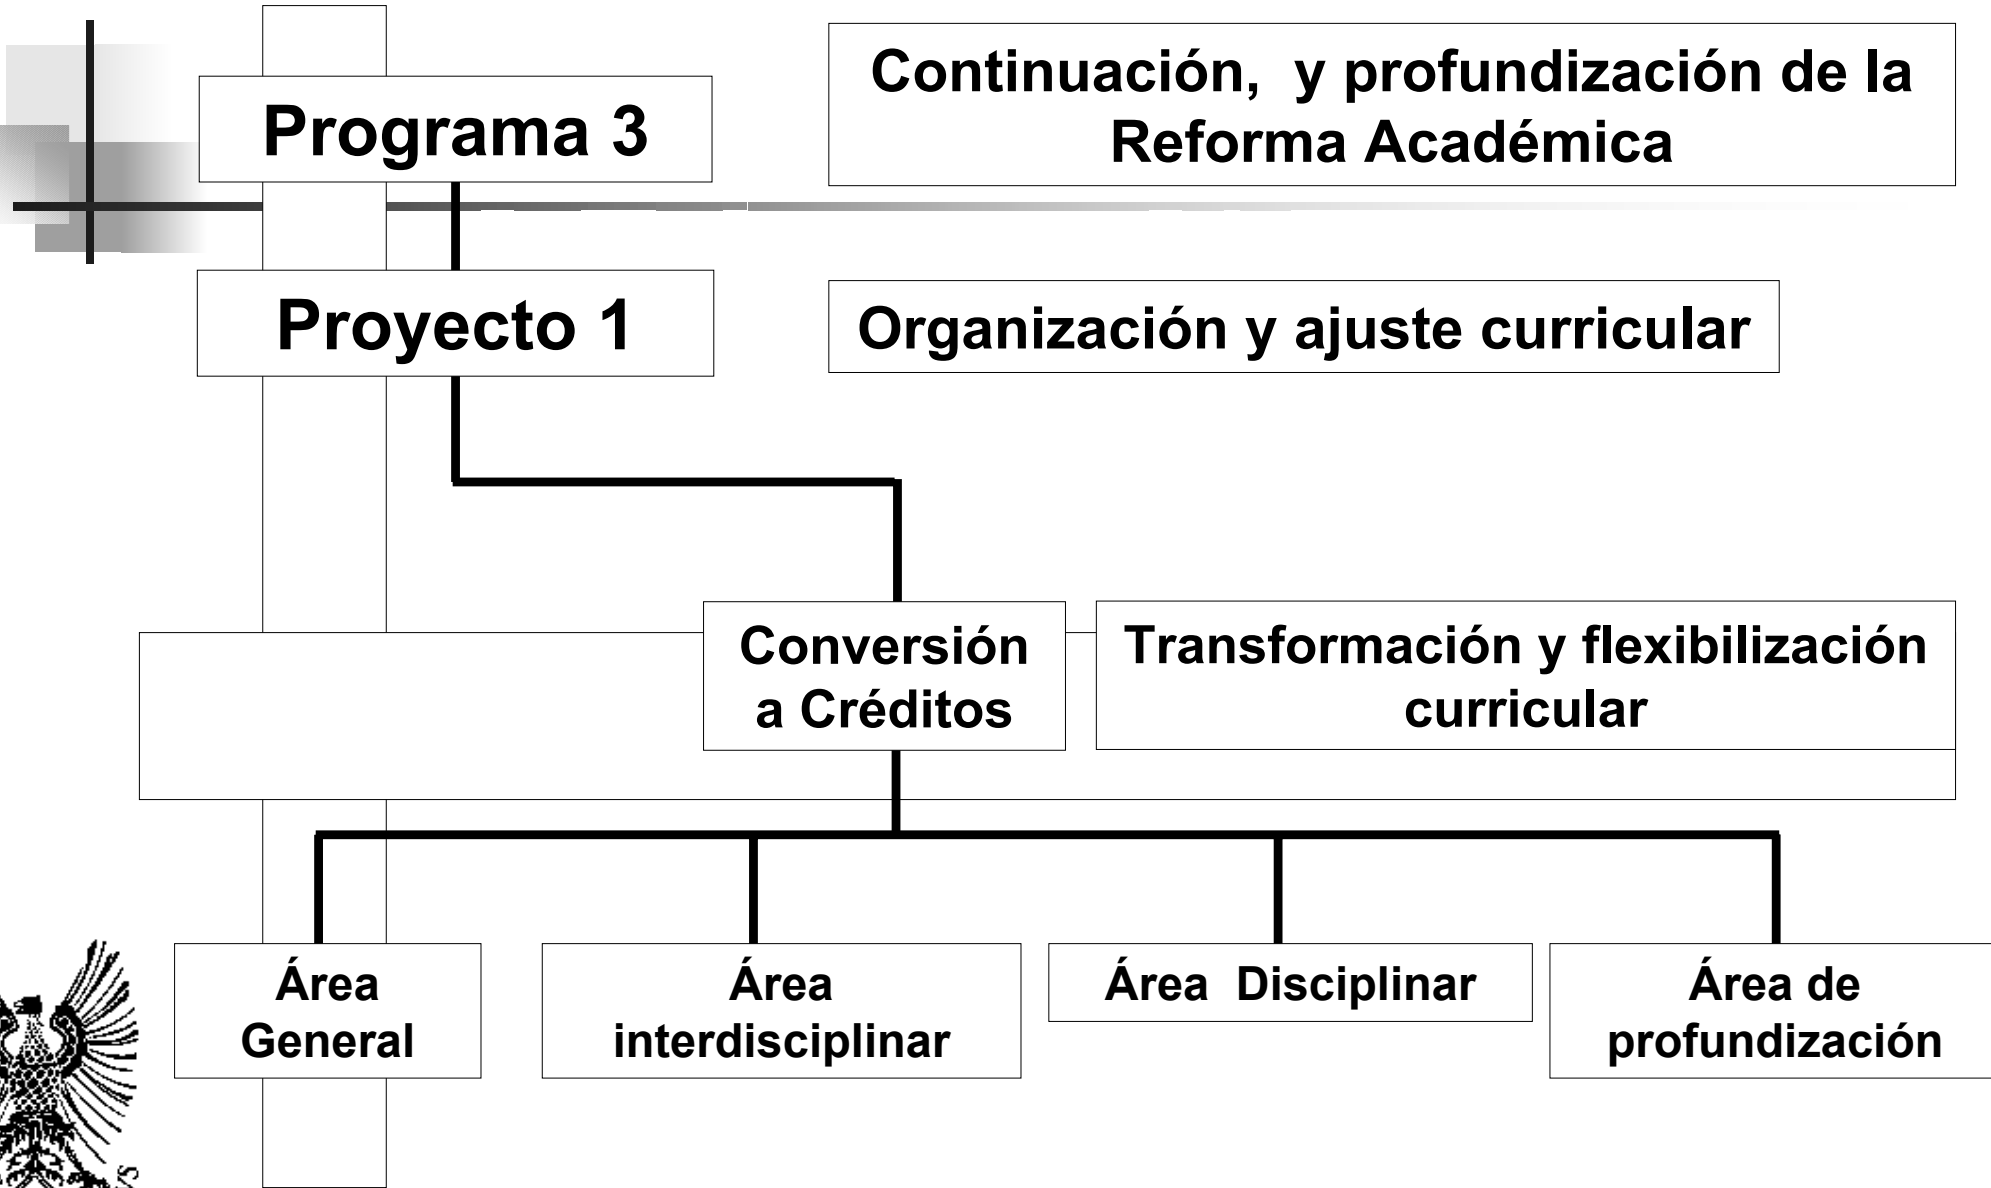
Programa 3

Continuación, y profundización de la Reforma Académica

Proyecto 1

Organización y ajuste curricular

Conversión a Créditos

Transformación y flexibilización curricular

Área General

Área interdisciplinar

Área Disciplinar

Área de profundización